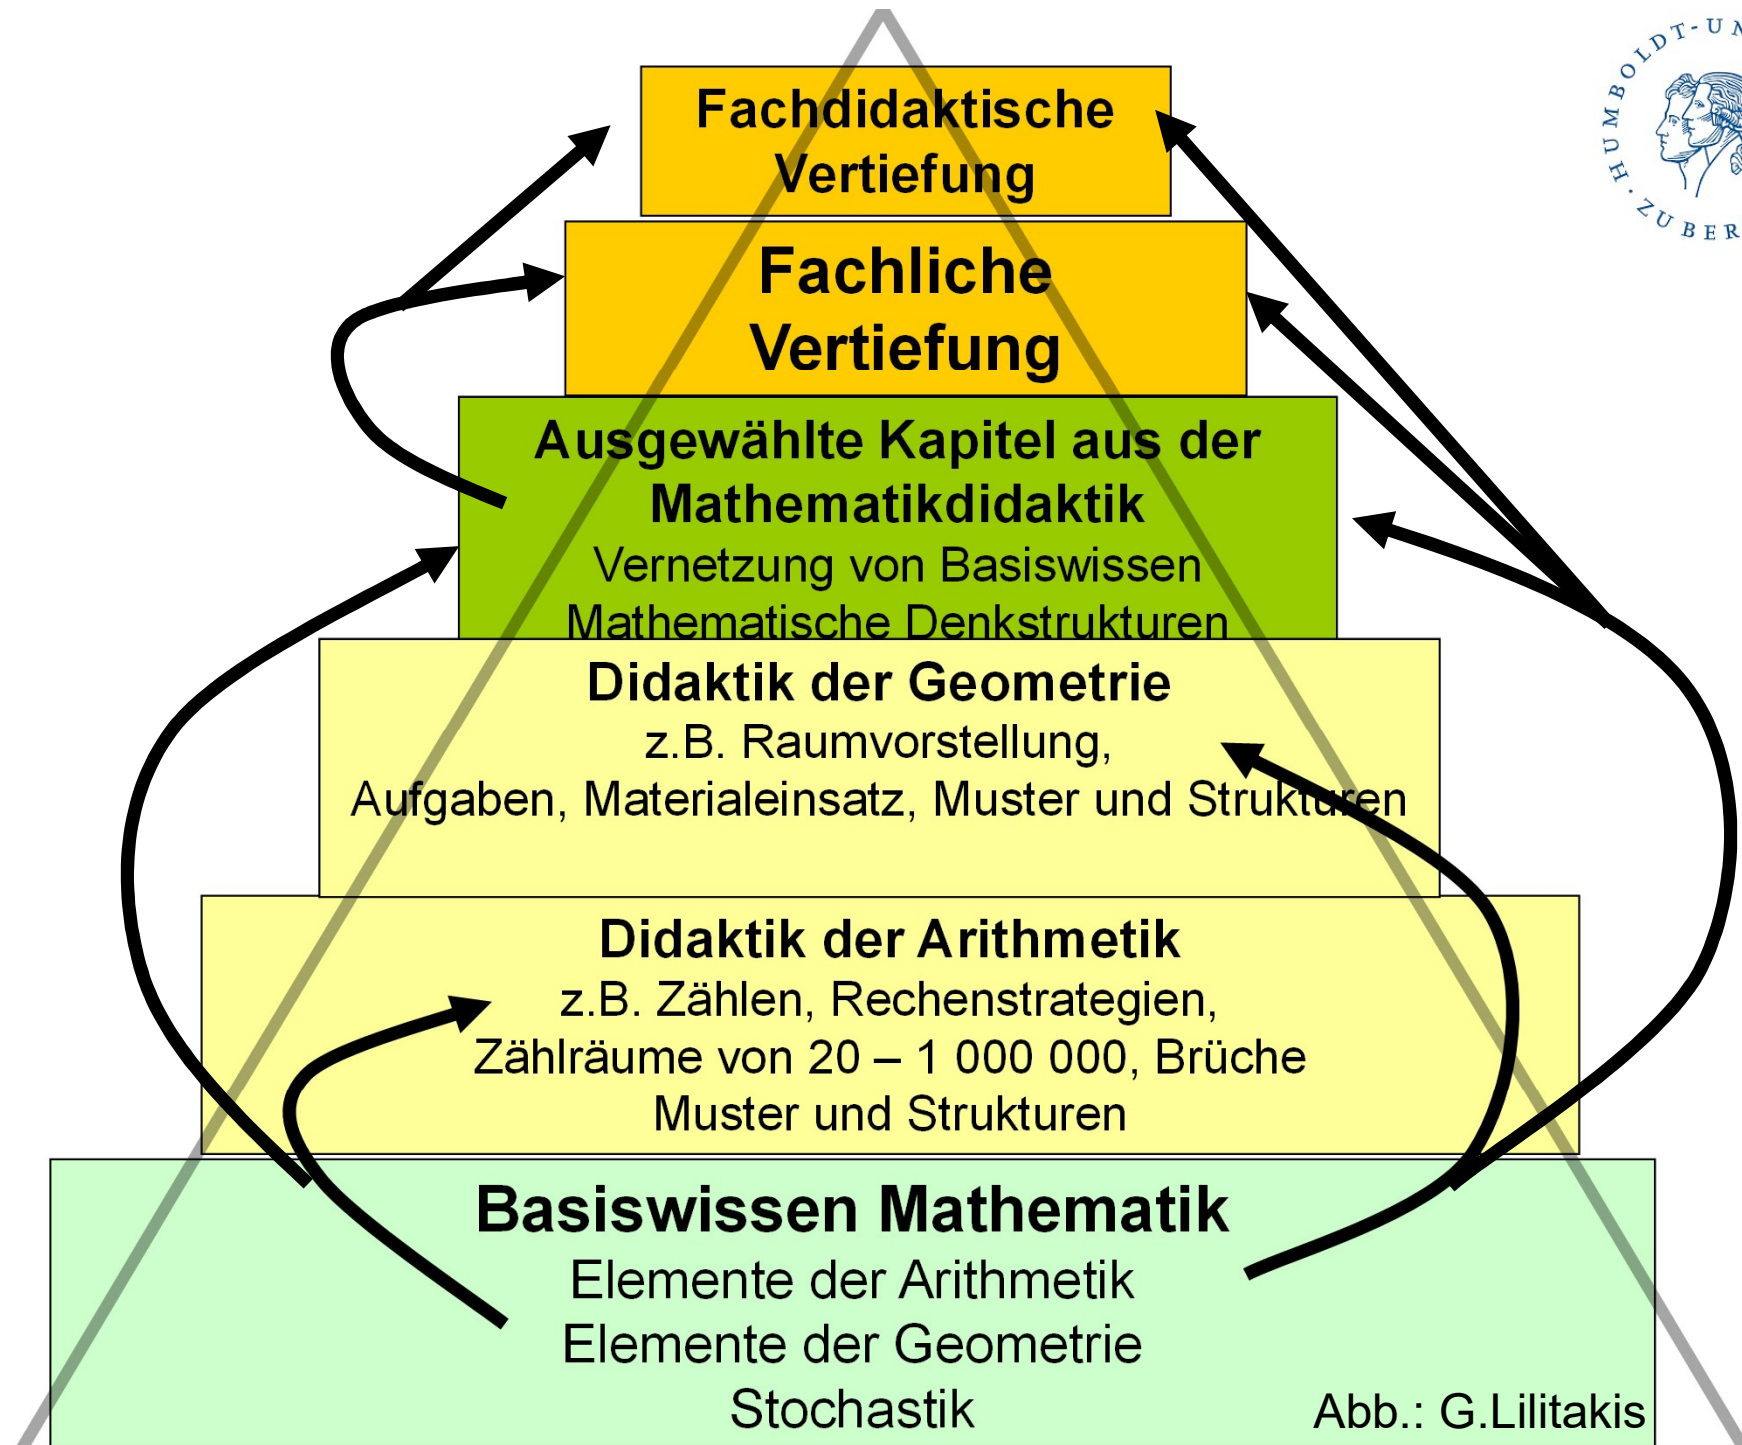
Fachdidaktische Vertiefung

Fachliche Vertiefung

Ausgewählte Kapitel aus der Mathematikdidaktik
Vernetzung von Basiswissen
Mathematische Denkstrukturen

Didaktik der Geometrie
z.B. Raumvorstellung,
Aufgaben, Materialeinsatz, Muster und Strukturen

Didaktik der Arithmetik
z.B. Zählen, Rechenstrategien,
Zählräume von 20 – 1 000 000, Brüche
Muster und Strukturen

Basiswissen Mathematik
Elemente der Arithmetik
Elemente der Geometrie
Stochastik

Abb.: G.Lilitakis

HUMBOLDT-UN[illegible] ZU BER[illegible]